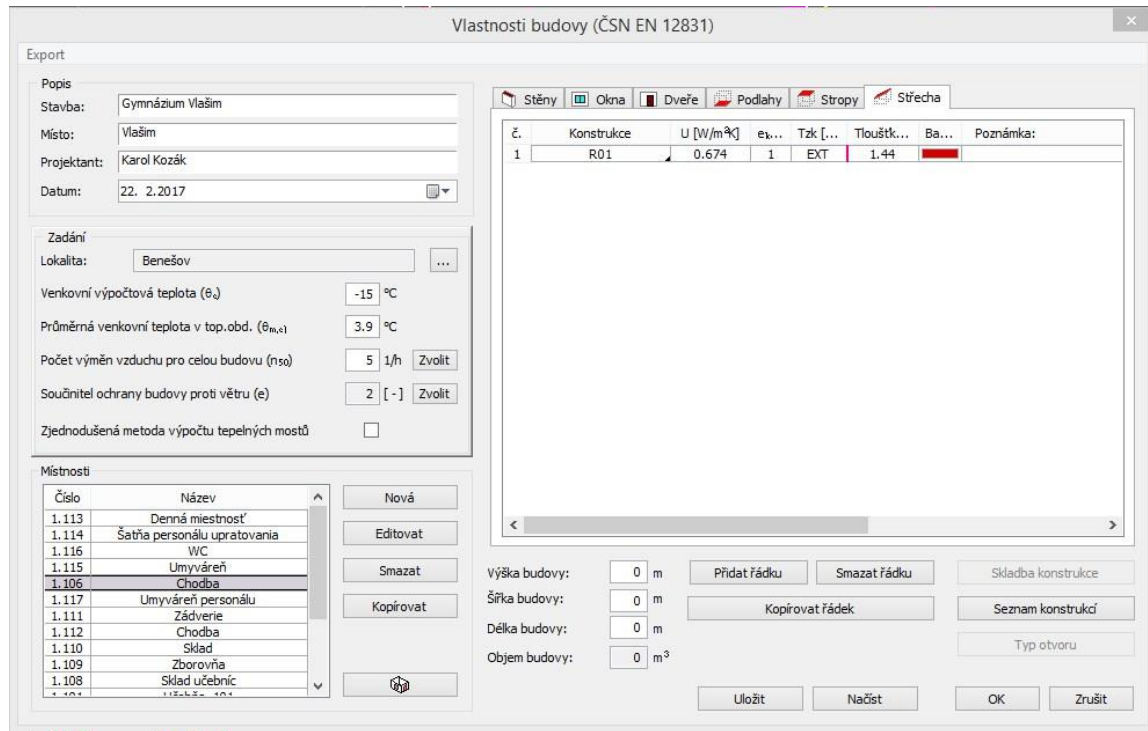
Vlastnosti budovy (ČSN EN 12831)

Export

Popis
Stavba: Gymnázium Vlašim
Místo: Vlašim
Projektant: Karol Kozák
Datum: 22. 2.2017

Zadání
Lokalita: Benešov ...
Venkovní výpočtová teplota ($\theta_e$) -15 °C
Průměrná venkovní teplota v top.obd. ($\theta_{m,e}$) 3.9 °C
Počet výměn vzduchu pro celou budovu ($n_{50}$) 5 1/h Zvolit
Součinitel ochrany budovy proti větru (e) 2 [-] Zvolit
Zjednodušená metoda výpočtu tepelných mostů

Místnosti

| Číslo | Název |
|---|---|
| 1.113 | Denná miestnosť |
| 1.114 | Šatňa personálu upratovania |
| 1.116 | WC |
| 1.115 | Umyváreň |
| 1.106 | Chodba |
| 1.117 | Umyváreň personálu |
| 1.111 | Zádverie |
| 1.112 | Chodba |
| 1.110 | Sklad |
| 1.109 | Zborovňa |
| 1.108 | Sklad učebníc |
| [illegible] | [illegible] |

Nová
Editovat
Smazat
Kopírovat

Stěny Okna Dveře Podlahy Stropy Střecha

| č. | Konstrukce | U [W/m²K] | e... | Tzk [... | Tloušťk... | Ba... | Poznámka: |
|---|---|---|---|---|---|---|---|
| 1 | R01 | 0.674 | 1 | EXT | 1.44 | | |

Výška budovy: 0 m
Šířka budovy: 0 m
Délka budovy: 0 m
Objem budovy: 0 $m^3$

Přidat řádku
Smazat řádku
Kopírovat řádek
Skladba konstrukce
Seznam konstrukcí
Typ otvoru

Uložit Načíst OK Zrušit